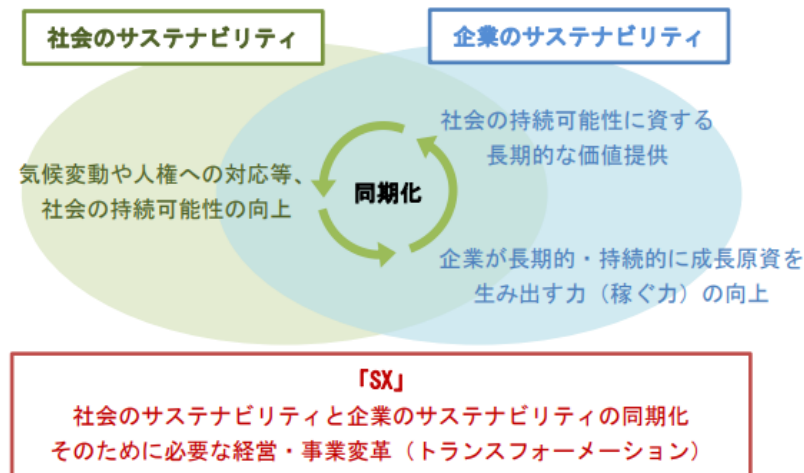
社会のサステナビリティ

企業のサステナビリティ

気候変動や人権への対応等、
社会の持続可能性の向上

同期化

社会の持続可能性に資する
長期的な価値提供

企業が長期的・持続的に成長原資を
生み出す力（稼ぐ力）の向上

「SX」
社会のサステナビリティと企業のサステナビリティの同期化
そのために必要な経営・事業変革（トランスフォーメーション）